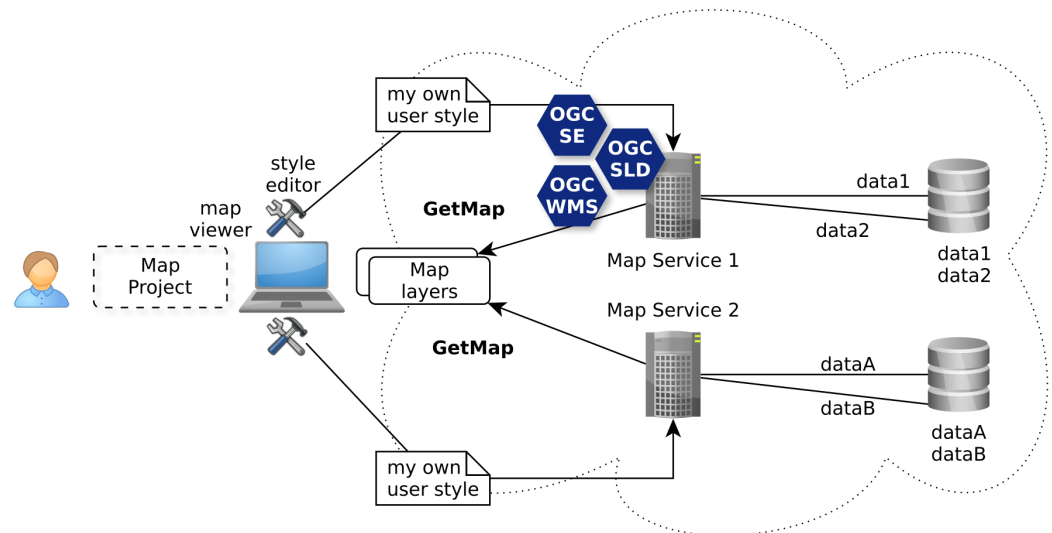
my own user style

OGC SE

OGC SLD

OGC WMS

style editor

map viewer

Map Project

GetMap

Map layers

GetMap

Map Service 1

data1

data2

data1 data2

Map Service 2

dataA

dataB

dataA dataB

my own user style